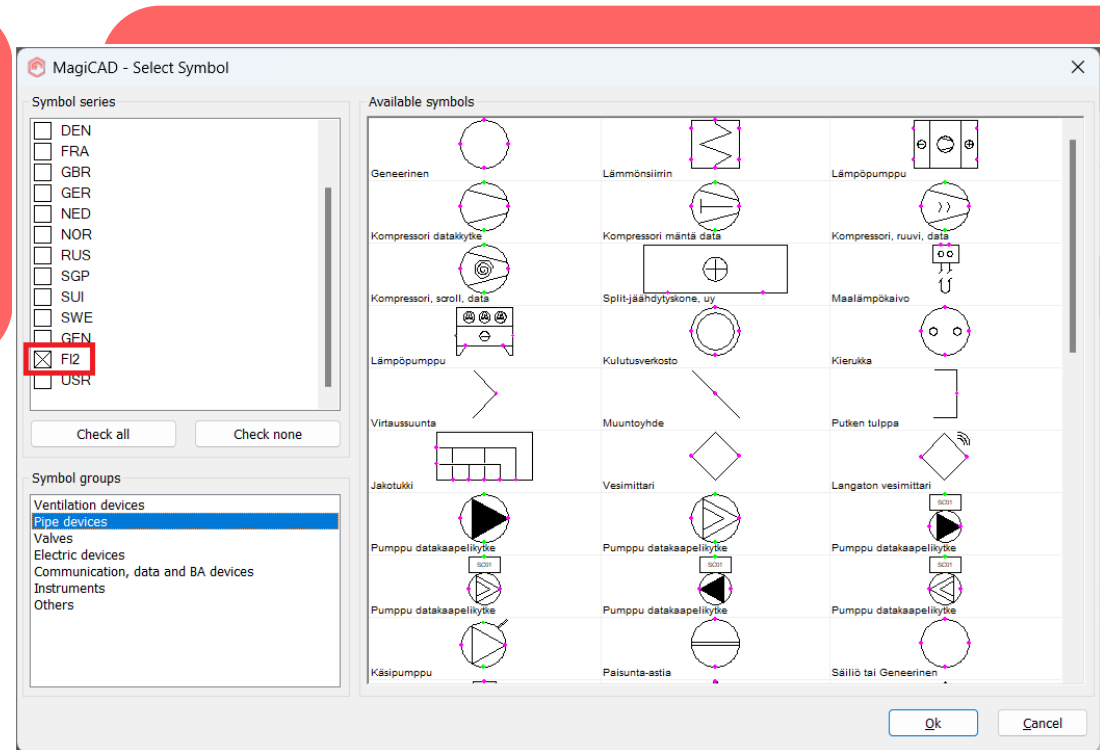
MagiCAD - Select Symbol

Symbol series

DEN
FRA
GBR
GER
NED
NOR
RUS
SGP
SUI
SWE
GEN
FI2
USR

Check all
Check none

Symbol groups

Ventilation devices
Pipe devices
Valves
Electric devices
Communication, data and BA devices
Instruments
Others

Available symbols

Geneerinen
Lämmönsiirrin
Lämpöpumppu
Kompressori datakkytke
Kompressori mäntä data
Kompressori, ruuvi, data
Kompressori, scroll, data
Split-jäähdytyskone, uy
Maalämpökaivo
Lämpöpumppu
Kulutusverkosto
Kierukka
Virtaussuunta
Muuntoyhde
Putken tulppa
Jakotukki
Vesimittari
Langaton vesimittari
Pumppu datakaapelikytke
Pumppu datakaapelikytke
SC01
Pumppu datakaapelikytke
SC01
Pumppu datakaapelikytke
SC01
Pumppu datakaapelikytke
SC01
Pumppu datakaapelikytke
Käsipumppu
Paisunta-astia
Säiliö tai Geneerinen

Ok
Cancel